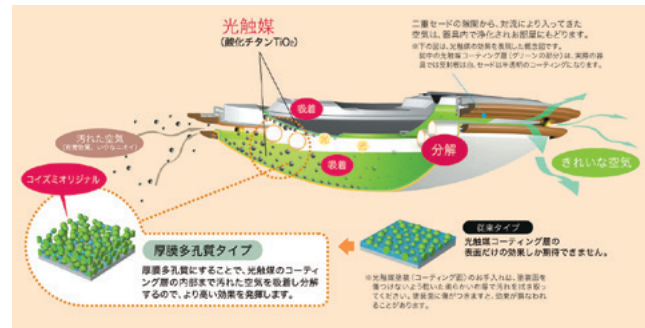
光触媒
（酸化チタン$TiO_2$）

二重セードの隙間から、対流により入ってきた空気は、器具内で浄化されお部屋にもどります。
※下の図は、光触媒の効果を表現した概念図です。
図中の光触媒コーティング層（グリーンの部分）は、実際の器具では見分けはつかない、セード以外透明のコーティングになります。

吸着

吸着

分解

汚れた空気
（有害物質、いやなニオイ）

きれいな空気

コイズミオリジナル

厚膜多孔質タイプ

厚膜多孔質にすることで、光触媒のコーティング層の内部まで汚れた空気を吸着し分解するので、より高い効果を発揮します。

従来タイプ

光触媒コーティング層の表面だけの効果しか期待できません。

※光触媒塗装（コーティング面）のお手入れは、塗装面を傷つけないよう乾いた柔らかい布で汚れを拭き取ってください。塗装面に傷がつきますと、効果が損なわれることがあります。